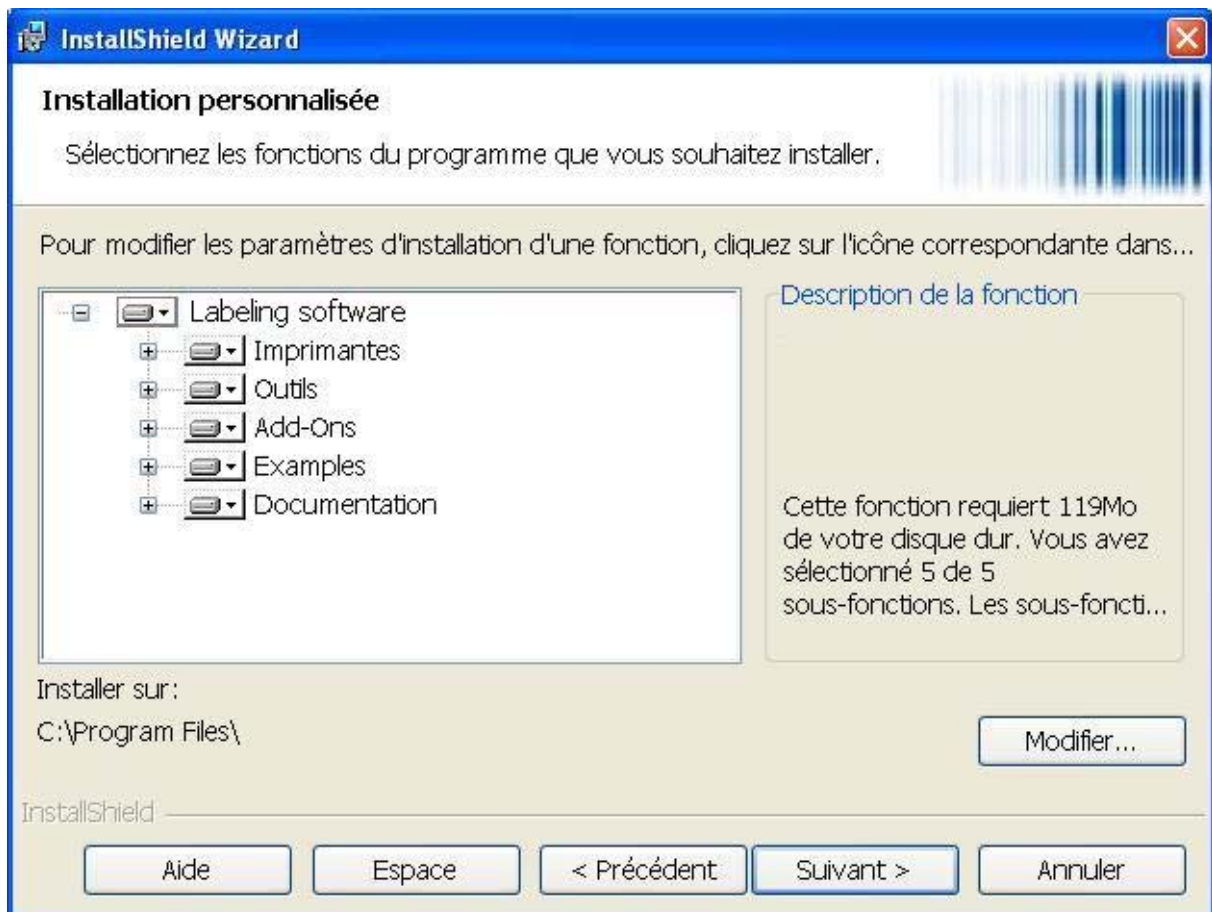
InstallShield Wizard

Installation personnalisée

Sélectionnez les fonctions du programme que vous souhaitez installer.

Pour modifier les paramètres d'installation d'une fonction, cliquez sur l'icône correspondante dans...

Labeling software
Imprimantes
Outils
Add-Ons
Examples
Documentation

Description de la fonction

Cette fonction requiert 119Mo de votre disque dur. Vous avez sélectionné 5 de 5 sous-fonctions. Les sous-foncti...

Installer sur:
C:\Program Files\

Modifier...

InstallShield

Aide
Espace
< Précédent
Suivant >
Annuler